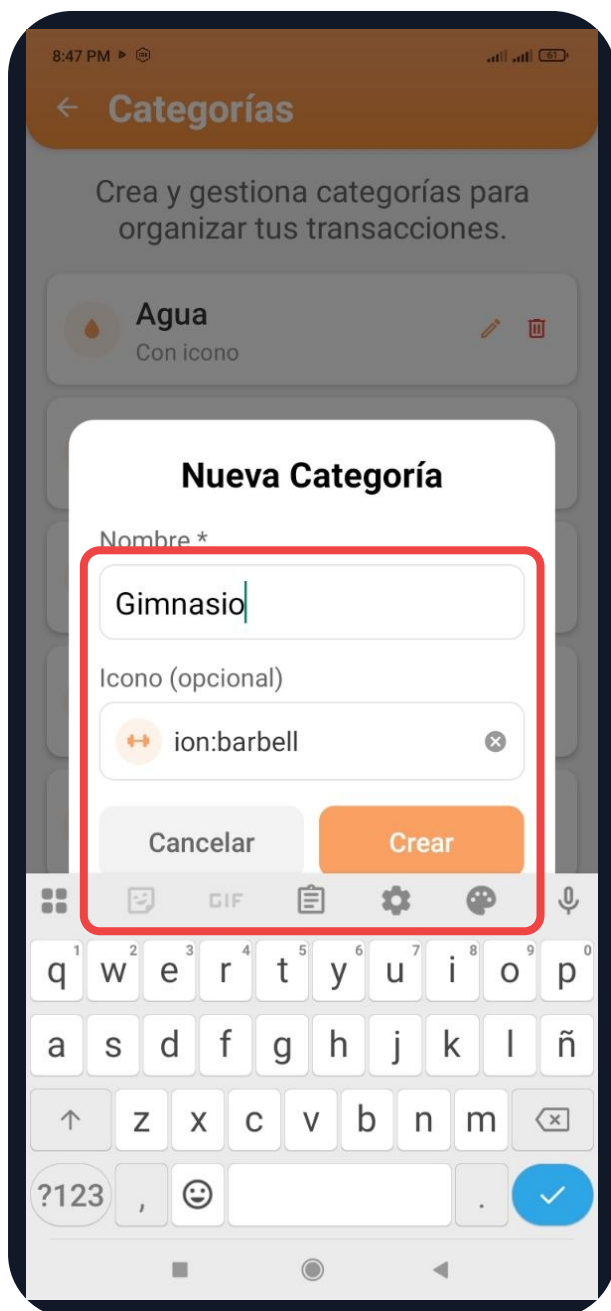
8:47 PM

Categorías

Crea y gestiona categorías para organizar tus transacciones.

Agua
Con icono

Nueva Categoría

Nombre *

Gimnasio

Icono (opcional)

ion:barbell

Cancelar

Crear

GIF

q 1 w 2 e 3 r 4 t 5 y 6 u 7 i 8 o 9 p 0
a s d f g h j k l ñ
z x c v b n m
?123 , .